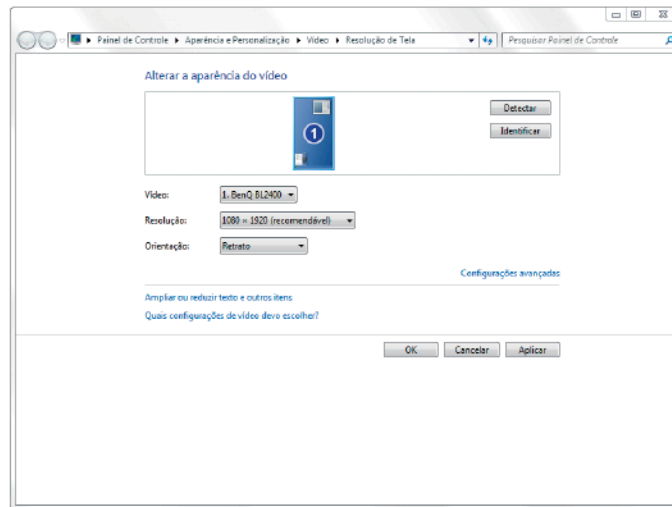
Painel de Controle ▸ Aparência e Personalização ▸ Vídeo ▸ Resolução de Tela

Pesquisar Painel de Controle

Alterar a aparência do vídeo

1

Detectar

Identificar

Vídeo: 1. BenQ BL2400

Resolução: 1080 × 1920 (recomendável)

Orientação: Retrato

Configurações avançadas

Ampliar ou reduzir texto e outros itens

Quais configurações de vídeo devo escolher?

OK

Cancelar

Aplicar